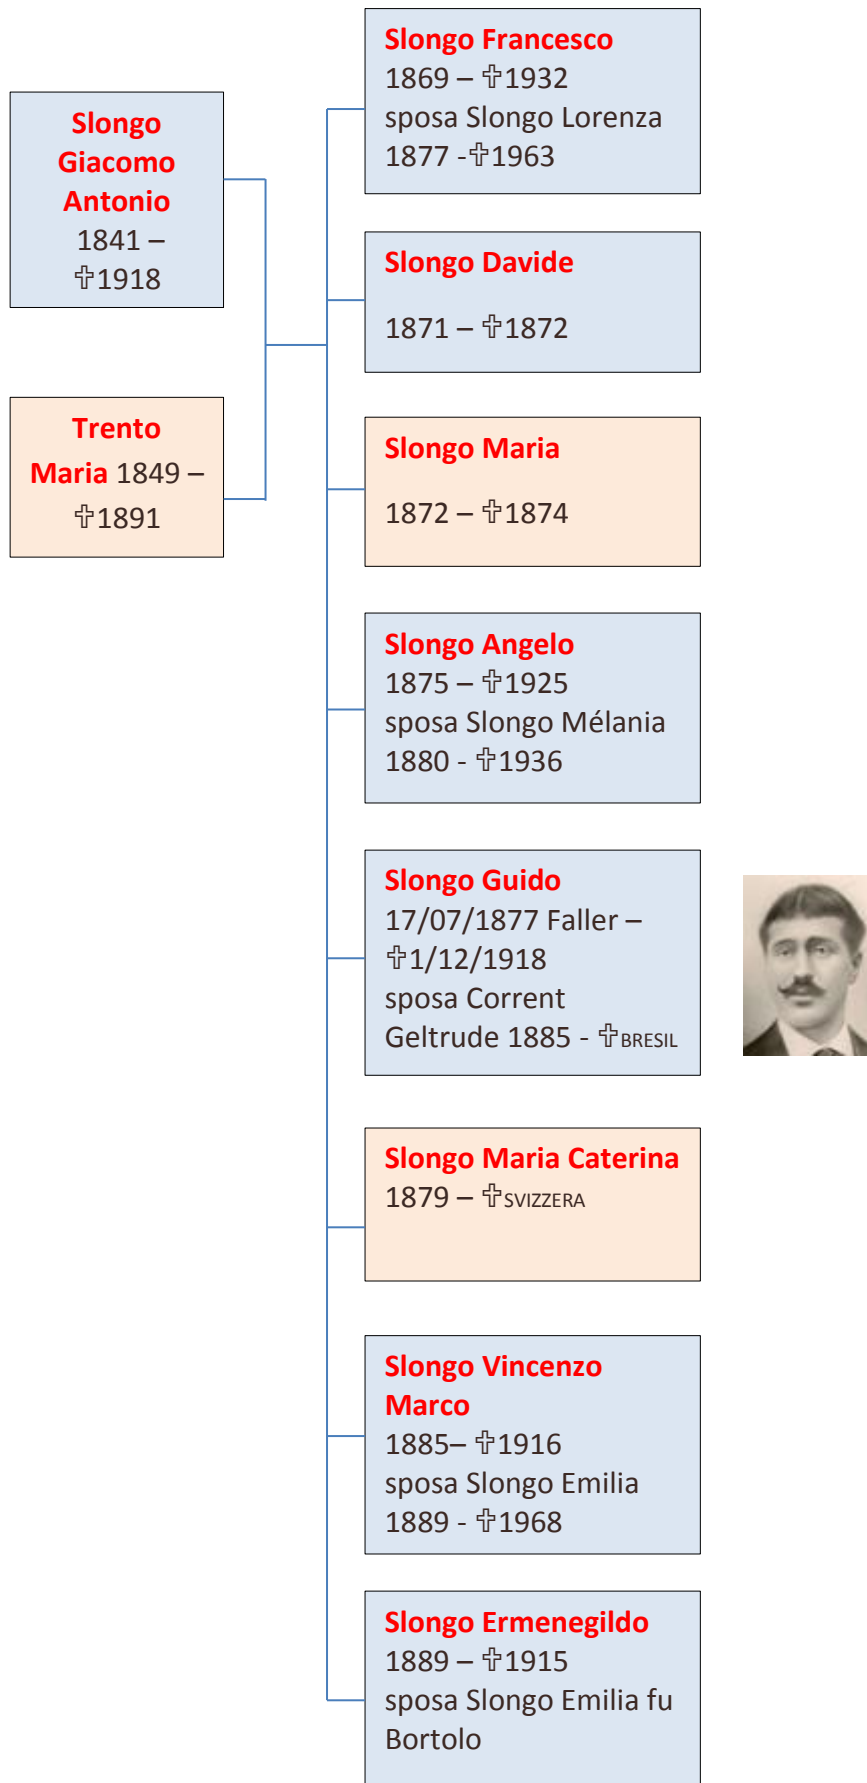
Slongo Giacomo Antonio
1841 – ✞1918

Trento Maria 1849 – ✞1891

Slongo Francesco
1869 – ✞1932
sposa Slongo Lorenza
1877 -✞1963

Slongo Davide

1871 – ✞1872

Slongo Maria

1872 – ✞1874

Slongo Angelo
1875 – ✞1925
sposa Slongo Mélania
1880 - ✞1936

Slongo Guido
17/07/1877 Faller – ✞1/12/1918
sposa Corrent
Geltrude 1885 - ✞BRESIL

Slongo Maria Caterina
1879 – ✞SVIZZERA

Slongo Vincenzo Marco
1885– ✞1916
sposa Slongo Emilia
1889 - ✞1968

Slongo Ermenegildo
1889 – ✞1915
sposa Slongo Emilia fu Bortolo